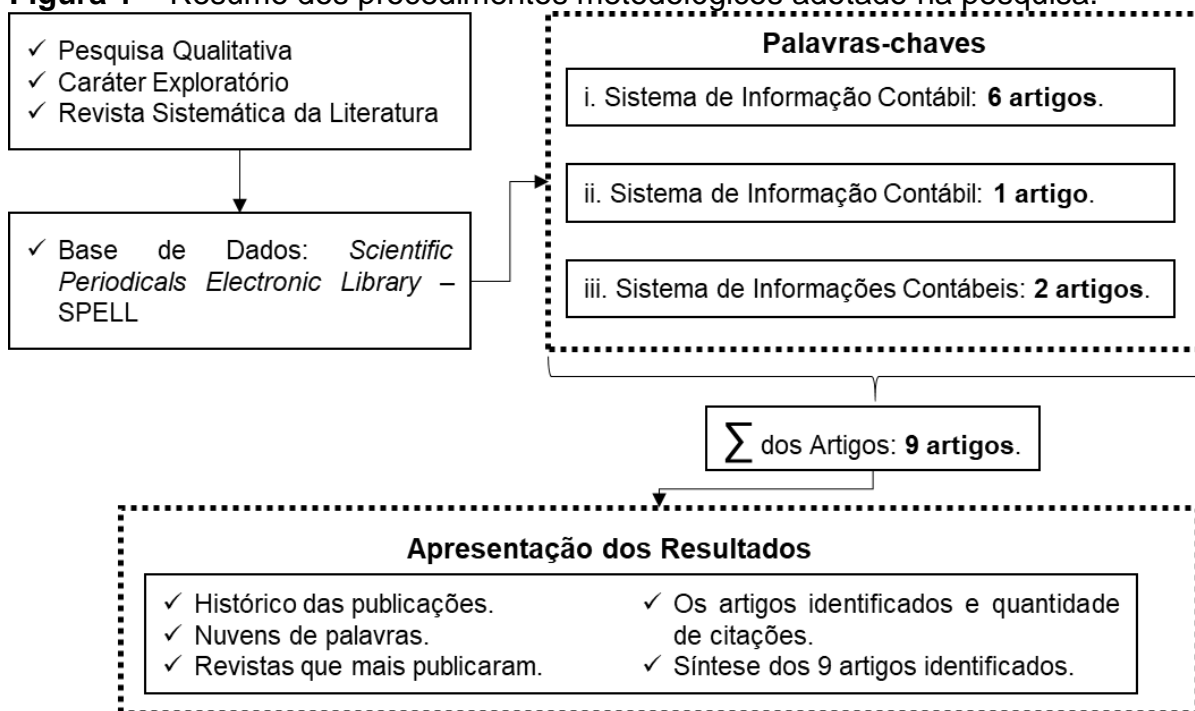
Figura 1 – Resumo dos procedimentos metodológicos adotado na pesquisa.

✓ Pesquisa Qualitativa
✓ Caráter Exploratório
✓ Revista Sistemática da Literatura

✓ Base de Dados: *Scientific Periodicals Electronic Library* – SPELL

Palavras-chaves

i. Sistema de Informação Contábil: **6 artigos**.

ii. Sistema de Informação Contábil: **1 artigo**.

iii. Sistema de Informações Contábeis: **2 artigos**.

$\sum$ dos Artigos: **9 artigos**.

Apresentação dos Resultados

✓ Histórico das publicações.
✓ Nuvens de palavras.
✓ Revistas que mais publicaram.

✓ Os artigos identificados e quantidade de citações.
✓ Síntese dos 9 artigos identificados.